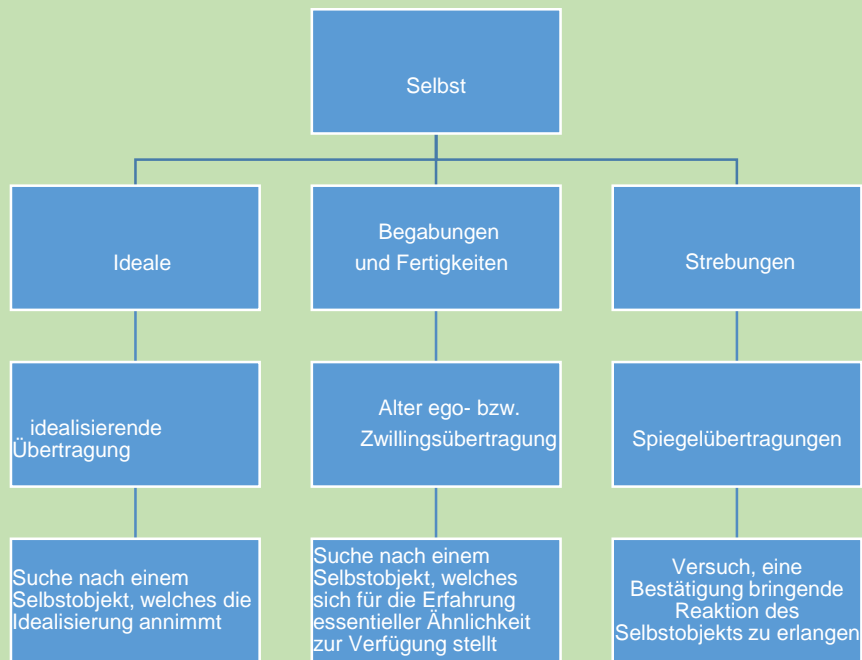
Selbst

Ideale

Begabungen und Fertigkeiten

Strebungen

idealisierende Übertragung

Alter ego- bzw. Zwillingsübertragung

Spiegelübertragungen

Suche nach einem Selbstobjekt, welches die Idealisierung annimmt

Suche nach einem Selbstobjekt, welches sich für die Erfahrung essentieller Ähnlichkeit zur Verfügung stellt

Versuch, eine Bestätigung bringende Reaktion des Selbstobjekts zu erlangen